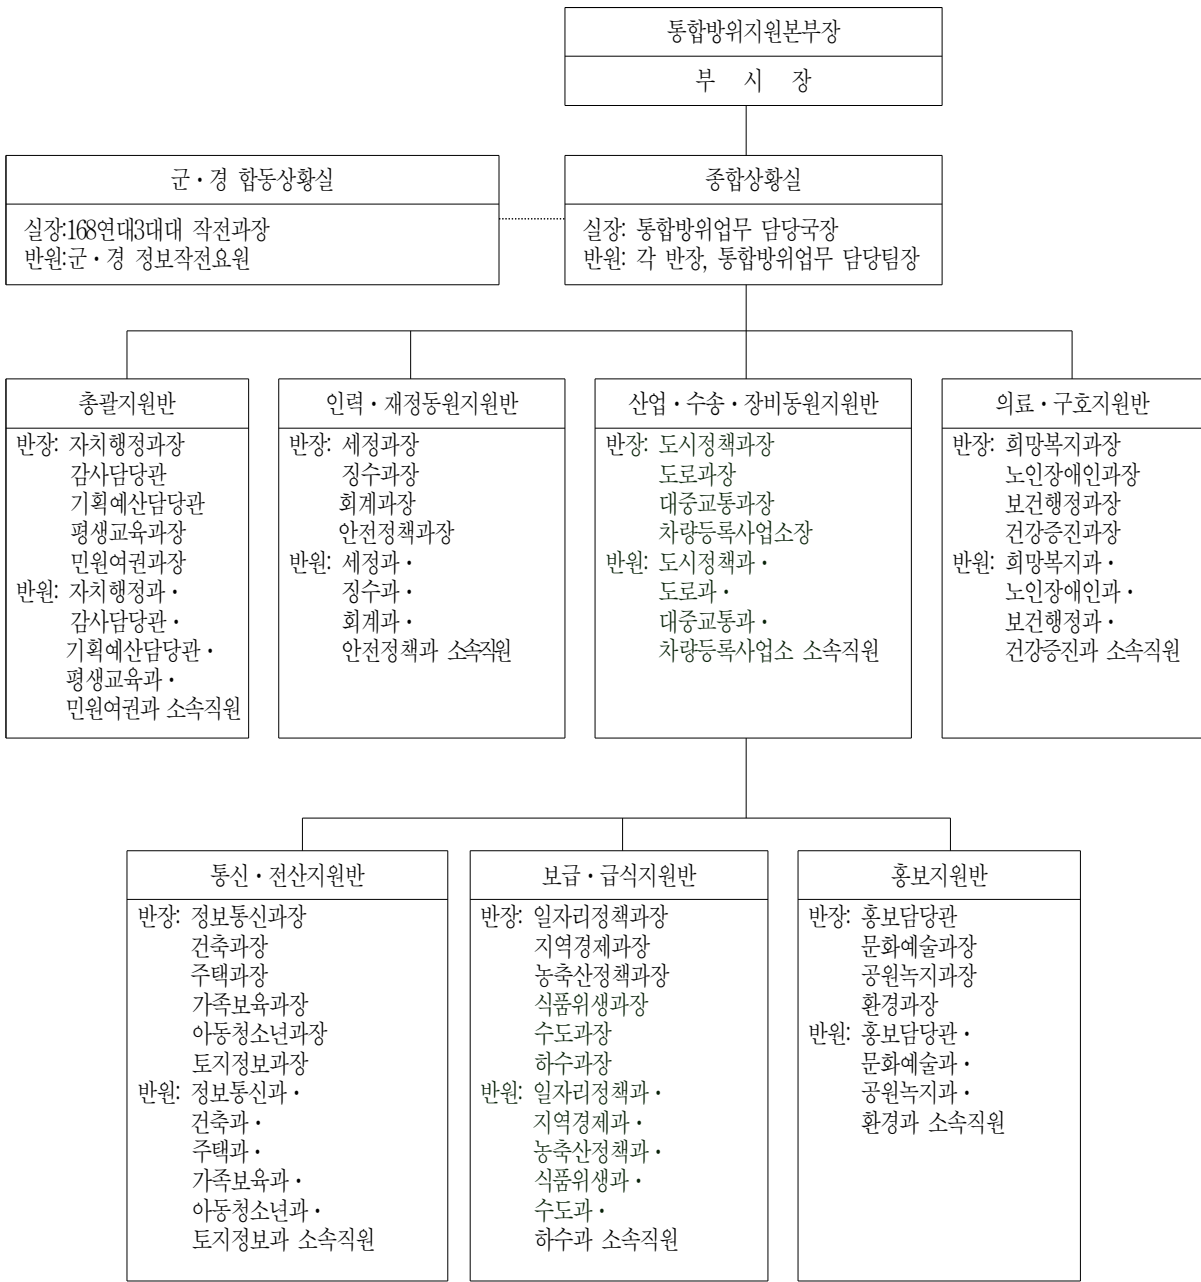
통합방위지원본부장

부 시 장

군 · 경 합동상황실

실장:168연대3대대 작전과장
반원:군 · 경 정보작전요원

종합상황실

실장: 통합방위업무 담당국장
반원: 각 반장, 통합방위업무 담당팀장

총괄지원반

반장: 자치행정과장
감사담당관
기획예산담당관
평생교육과장
민원여권과장
반원: 자치행정과 ·
감사담당관 ·
기획예산담당관 ·
평생교육과 ·
민원여권과 소속직원

인력 · 재정동원지원반

반장: 세정과장
징수과장
회계과장
안전정책과장
반원: 세정과 ·
징수과 ·
회계과 ·
안전정책과 소속직원

산업 · 수송 · 장비동원지원반

반장: 도시정책과장
도로과장
대중교통과장
차량등록사업소장
반원: 도시정책과 ·
도로과 ·
대중교통과 ·
차량등록사업소 소속직원

의료 · 구호지원반

반장: 희망복지과장
노인장애인과장
보건행정과장
건강증진과장
반원: 희망복지과 ·
노인장애인과 ·
보건행정과 ·
건강증진과 소속직원

통신 · 전산지원반

반장: 정보통신과장
건축과장
주택과장
가족보육과장
아동청소년과장
토지정보과장
반원: 정보통신과 ·
건축과 ·
주택과 ·
가족보육과 ·
아동청소년과 ·
토지정보과 소속직원

보급 · 급식지원반

반장: 일자리정책과장
지역경제과장
농축산정책과장
식품위생과장
수도과장
하수과장
반원: 일자리정책과 ·
지역경제과 ·
농축산정책과 ·
식품위생과 ·
수도과 ·
하수과 소속직원

홍보지원반

반장: 홍보담당관
문화예술과장
공원녹지과장
환경과장
반원: 홍보담당관 ·
문화예술과 ·
공원녹지과 ·
환경과 소속직원